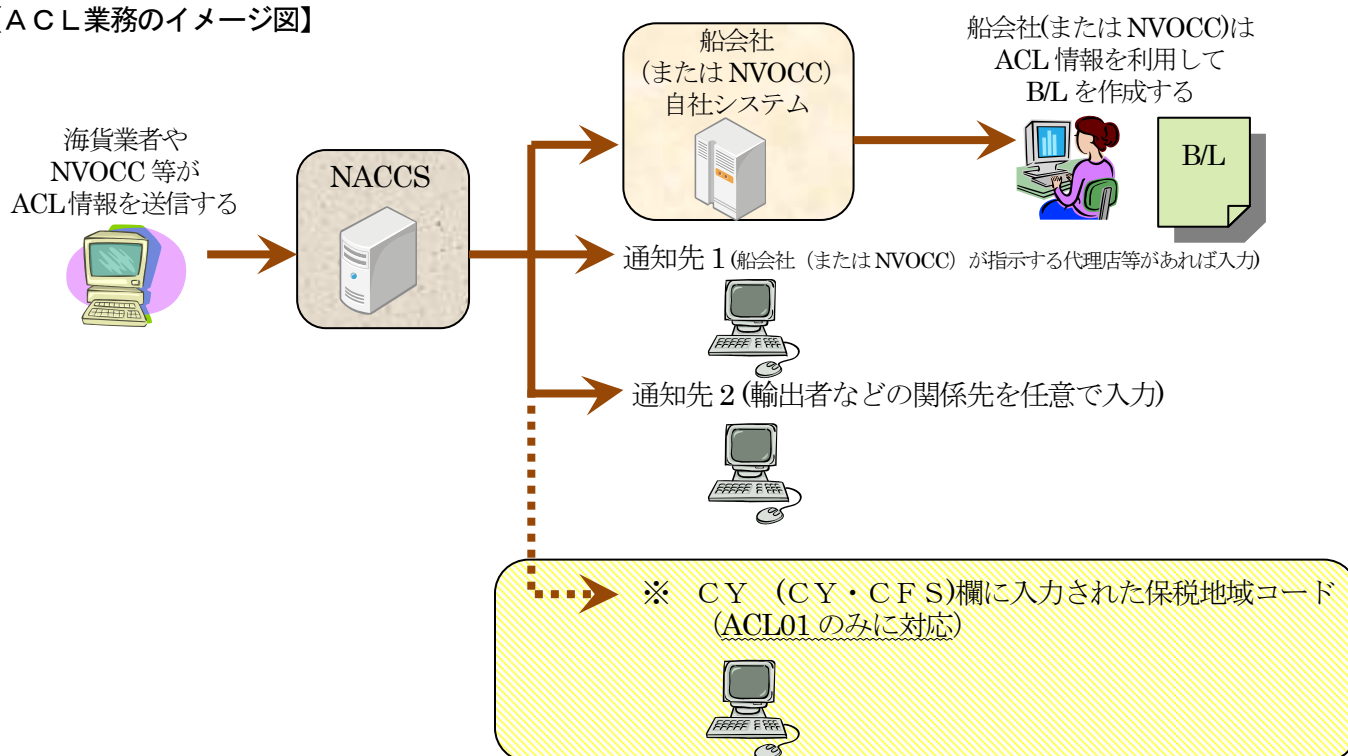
［ＡＣＬ業務のイメージ図】

海貨業者や NVOCC 等が ACL情報を送信する

NACCS

船会社 (または NVOCC) 自社システム

船会社(または NVOCC)は ACL 情報を利用して B/L を作成する

B/L

通知先１(船会社（または NVOCC）が指示する代理店等があれば入力)

通知先２(輸出者などの関係先を任意で入力)

※　ＣＹ（ＣＹ・ＣＦＳ)欄に入力された保税地域コード（ACL01 のみに対応）